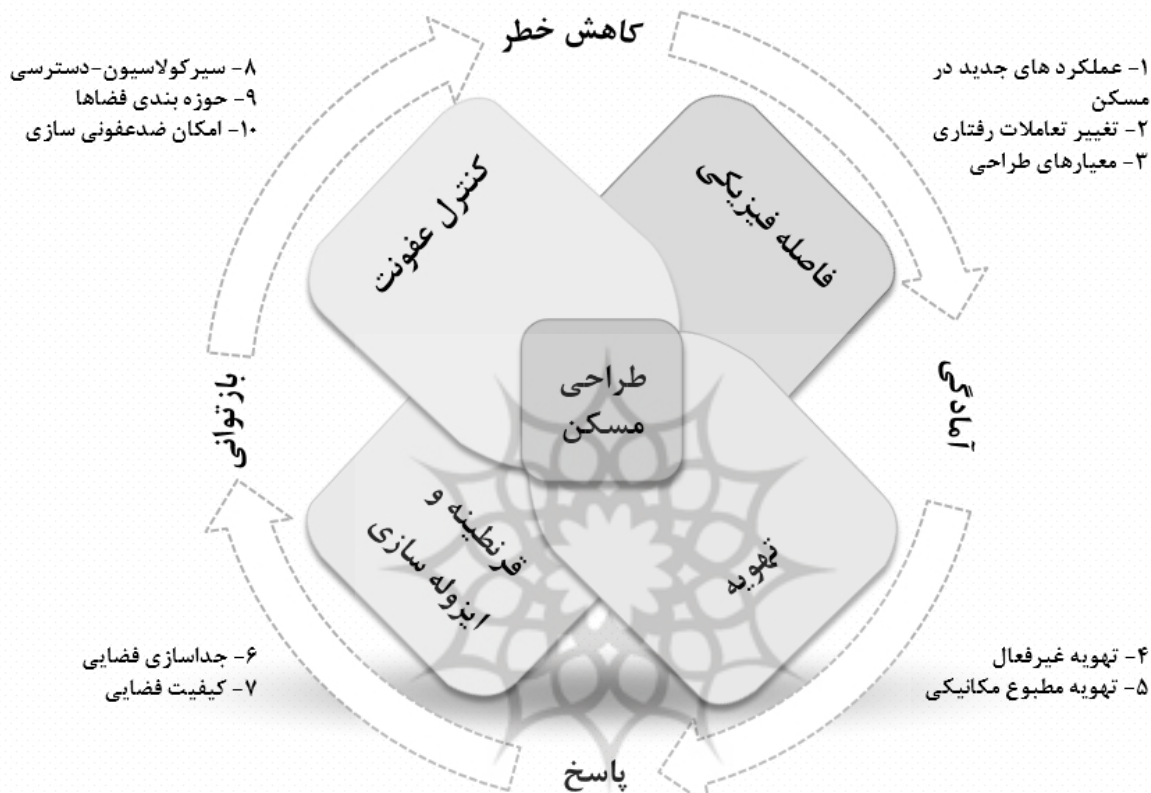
کاهش خطر

۱- عملکرد های جدید در مسکن
۲- تغییر تعاملات رفتاری
۳- معیارهای طراحی

۸- سیرکولاسیون-دسترسی
۹- حوزه بندی فضاها
۱۰- امکان ضدعفونی سازی

کنترل عفونت

فاصله فیزیکی

طراحی مسکن

بازتوانی

آمادگی

قرنطینه و ایزوله سازی

تهویه

۶- جداسازی فضایی
۷- کیفیت فضایی

۴- تهویه غیرفعال
۵- تهویه مطبوع مکانیکی

پاسخ